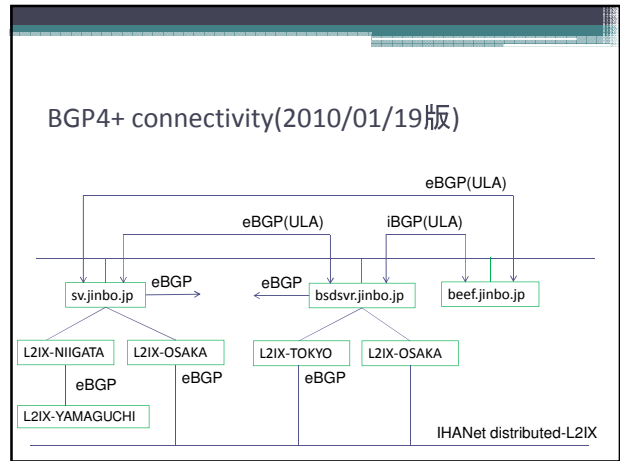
BGP4+ connectivity(2010/01/19版)

eBGP(ULA)

eBGP(ULA)

iBGP(ULA)

eBGP

eBGP

sv.jinbo.jp

bsdsvr.jinbo.jp

beef.jinbo.jp

L2IX-NIIGATA

L2IX-OSAKA

L2IX-TOKYO

L2IX-OSAKA

eBGP

eBGP

eBGP

L2IX-YAMAGUCHI

IHANet distributed-L2IX